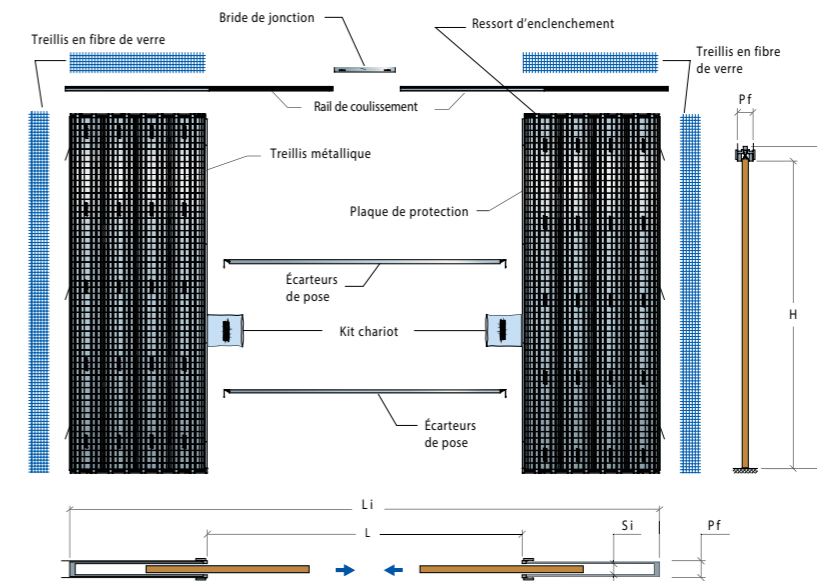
Bride de jonction

Ressort d'enclenchement

Treillis en fibre de verre

Treillis en fibre de verre

Rail de coulissement

Pf

Treillis métallique

Plaque de protection

Écarteurs de pose

H

Kit chariot

Écarteurs de pose

Li

L

Si

Pf